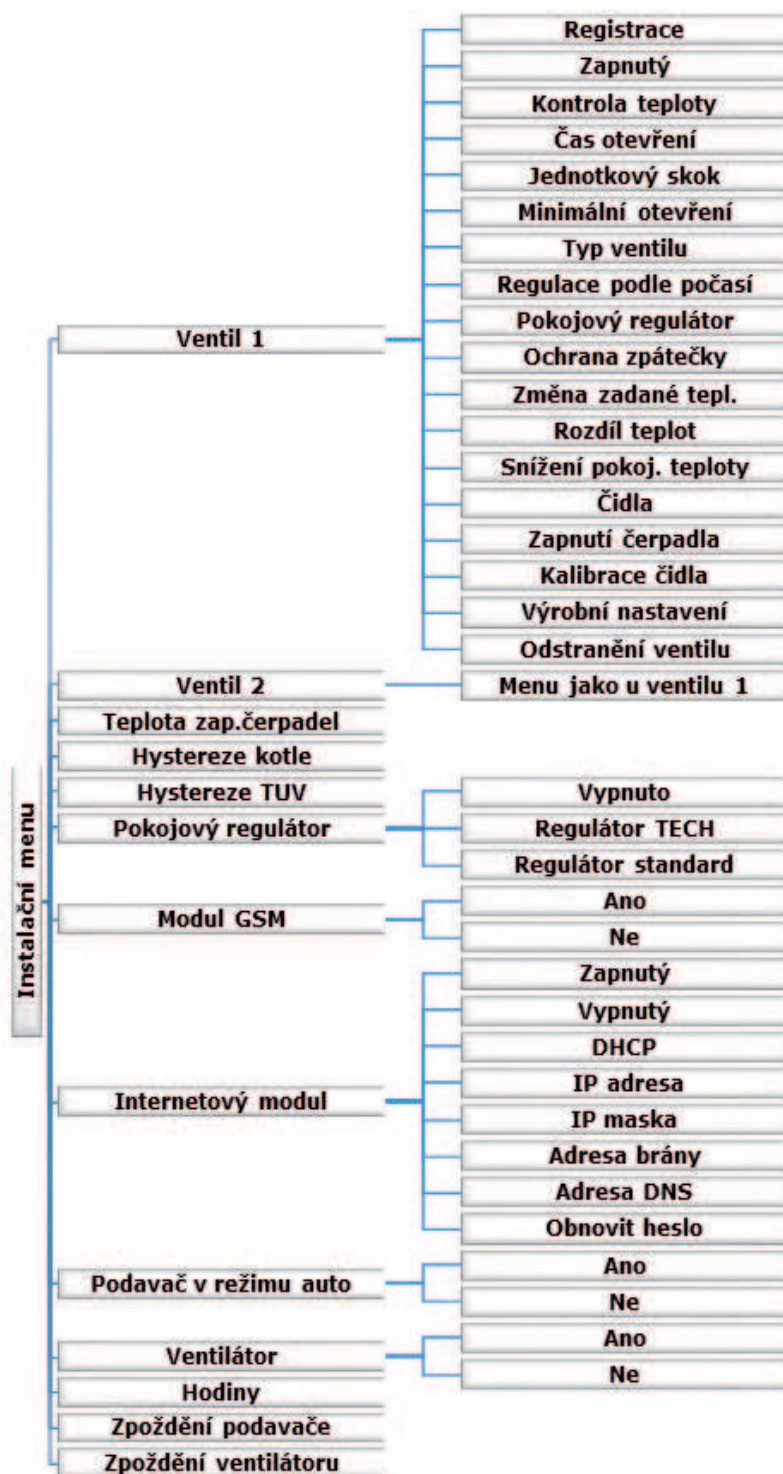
Instalační menu

Ventil 1
Registrace
Zapnutý
Kontrola teploty
Čas otevření
Jednotkový skok
Minimální otevření
Typ ventilu
Regulace podle počasí
Pokojový regulátor
Ochrana zpátečky
Změna zadané tepl.
Rozdíl teplot
Snížení pokoj. teploty
Čidla
Zapnutí čerpadla
Kalibrace čidla
Výrobní nastavení
Odstranění ventilu

Ventil 2
Menu jako u ventilu 1

Teplota zap.čerpadel
Hystereze kotle
Hystereze TUV

Pokojový regulátor
Vypnuto
Regulátor TECH
Regulátor standard

Modul GSM
Ano
Ne

Internetový modul
Zapnutý
Vypnutý
DHCP
IP adresa
IP maska
Adresa brány
Adresa DNS
Obnovit heslo

Podavač v režimu auto
Ano
Ne

Ventilátor
Ano
Ne

Hodiny
Zpoždění podavače
Zpoždění ventilátoru